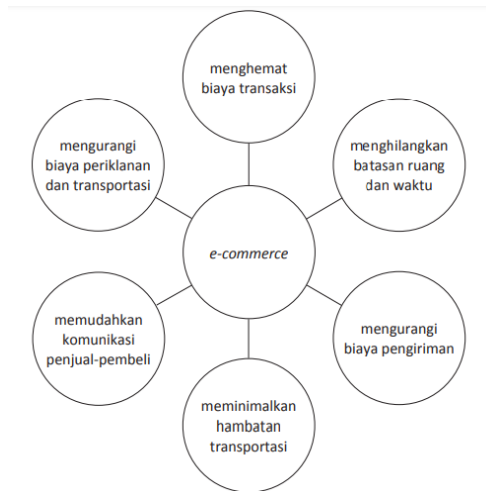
menghemat biaya transaksi

menghilangkan batasan ruang dan waktu

mengurangi biaya pengiriman

meminimalkan hambatan transportasi

memudahkan komunikasi penjual-pembeli

mengurangi biaya periklanan dan transportasi

e-commerce